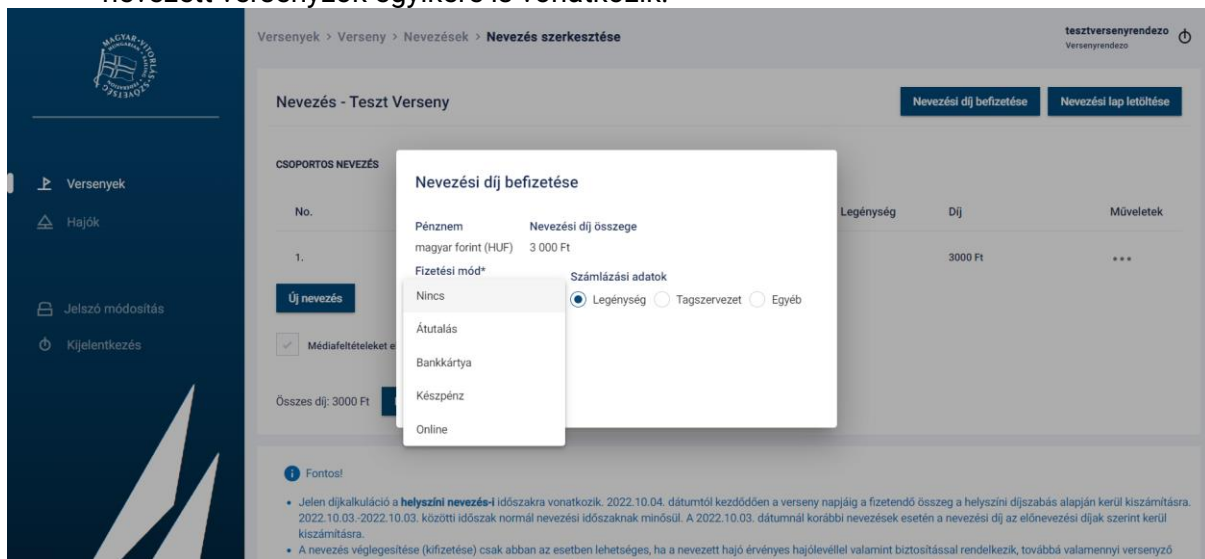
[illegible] versenyzők egyikére is vonatkozik.

MAGYAR VITORLÁS SZÖVETSÉG

Versenyek > Verseny > Nevezések > **Nevezés szerkesztése**

tesztversenyrendezo
Versenyrendezo

Versenyek
Hajók
Jelszó módosítás
Kijelentkezés

Nevezés - Teszt Verseny

Nevezési díj befizetése
Nevezési lap letöltése

CSOPORTOS NEVEZÉS

| No. | | Legénység | Díj | Műveletek |
|---|---|---|---|---|
| 1. | | | 3000 Ft | ••• |

Új nevezés

Médiafeltételeket e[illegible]

Összes díj: 3000 Ft

Nevezési díj befizetése

Pénznem
magyar forint (HUF)

Nevezési díj összege
3 000 Ft

Fizetési mód*

Számlázási adatok
Legénység Tagszervezet Egyéb

Nincs
Átutalás
Bankkártya
Készpénz
Online

Fontos!

• Jelen díjkalkuláció a **helyszíni nevezés-i** időszakra vonatkozik. 2022.10.04. dátumtól kezdődően a verseny napjáig a fizetendő összeg a helyszíni díjszabás alapján kerül kiszámításra. 2022.10.03.-2022.10.03. közötti időszak normál nevezési időszaknak minősül. A 2022.10.03. dátumnál korábbi nevezések esetén a nevezési díj az előnevezési díjak szerint kerül kiszámításra.
• A nevezés véglegesítése (kifizetése) csak abban az esetben lehetséges, ha a nevezett hajó érvényes hajólevéllel valamint biztosítással rendelkezik, továbbá valamennyi versenyző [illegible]